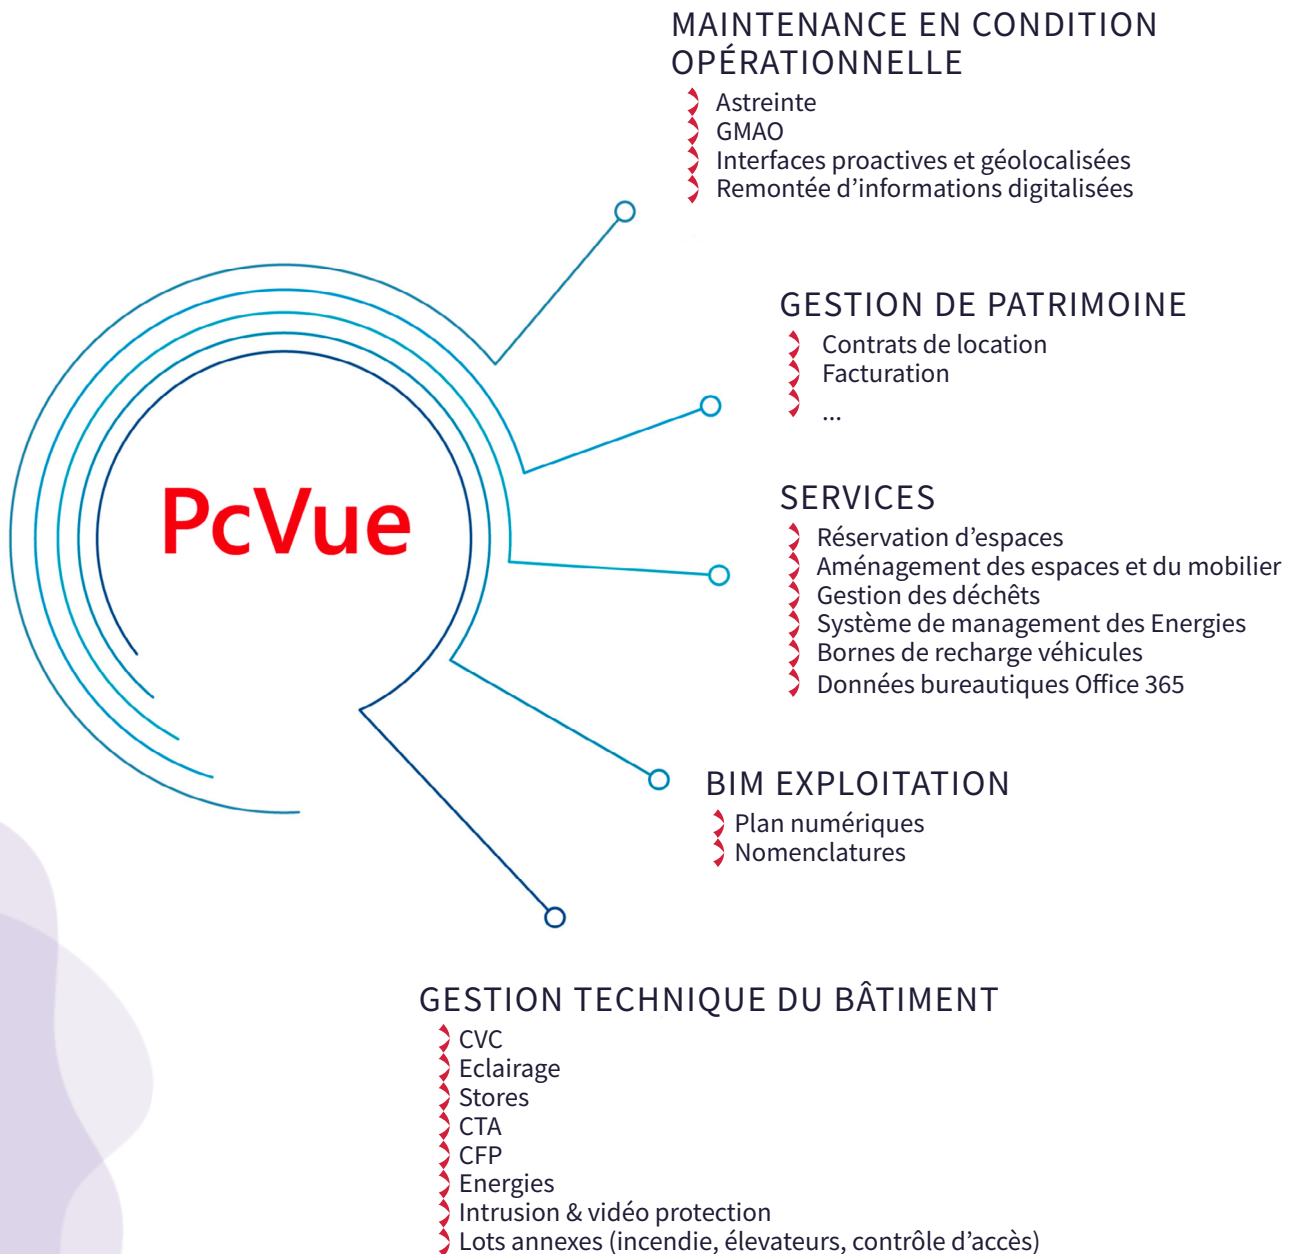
MAINTENANCE EN CONDITION OPÉRATIONNELLE
Astreinte
GMAO
Interfaces proactives et géolocalisées
Remontée d'informations digitalisées

GESTION DE PATRIMOINE
Contrats de location
Facturation
...

PcVue

SERVICES
Réservation d'espaces
Aménagement des espaces et du mobilier
Gestion des déchêts
Système de management des Energies
Bornes de recharge véhicules
Données bureautiques Office 365

BIM EXPLOITATION
Plan numériques
Nomenclatures

GESTION TECHNIQUE DU BÂTIMENT
CVC
Eclairage
Stores
CTA
CFP
Energies
Intrusion & vidéo protection
Lots annexes (incendie, élevateurs, contrôle d'accès)